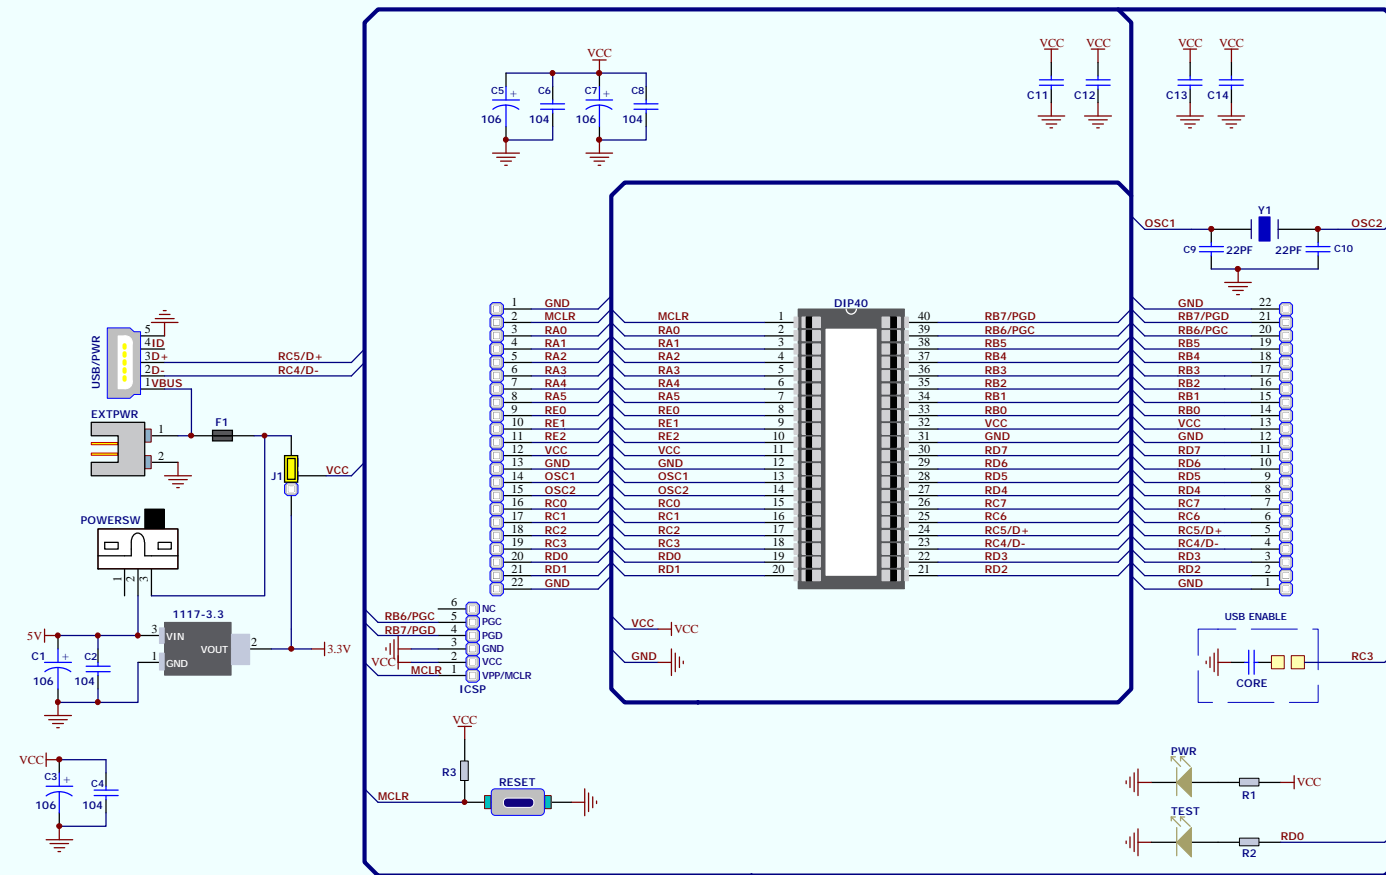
VCC
C5 106
C6 104
C7 106
C8 104

VCC VCC
C11 C12
VCC VCC
C13 C14

OSC1
Y1
OSC2
C9 22PF
22PF C10

5
4ID
3D+
2D-
1VBUS
USB/PWR
RC5/D+
RC4/D-

EXTPWR
1
2
F1
J1
VCC

POWERSW
1 2 3

1117-3.3
3 VIN
1 GND
VOUT
2
3.3V
5V
C1 106
C2 104

VCC
C3 106
C4 104

| | | | | | |
|---|---|---|---|---|---|
| 1 | GND | | | | |
| 2 | MCLR | MCLR | 1 | | |
| 3 | RA0 | RA0 | 2 | | |
| 4 | RA1 | RA1 | 3 | | |
| 5 | RA2 | RA2 | 4 | | |
| 6 | RA3 | RA3 | 5 | | |
| 7 | RA4 | RA4 | 6 | | |
| 8 | RA5 | RA5 | 7 | | |
| 9 | RE0 | RE0 | 8 | | |
| 10 | RE1 | RE1 | 9 | | |
| 11 | RE2 | RE2 | 10 | | |
| 12 | VCC | VCC | 11 | | |
| 13 | GND | GND | 12 | | |
| 14 | OSC1 | OSC1 | 13 | | |
| 15 | OSC2 | OSC2 | 14 | | |
| 16 | RC0 | RC0 | 15 | | |
| 17 | RC1 | RC1 | 16 | | |
| 18 | RC2 | RC2 | 17 | | |
| 19 | RC3 | RC3 | 18 | | |
| 20 | RD0 | RD0 | 19 | | |
| 21 | RD1 | RD1 | 20 | | |
| 22 | GND | | | | |

DIP40

| | | | |
|---|---|---|---|
| | | GND | 22 |
| 40 | RB7/PGD | RB7/PGD | 21 |
| 39 | RB6/PGC | RB6/PGC | 20 |
| 38 | RB5 | RB5 | 19 |
| 37 | RB4 | RB4 | 18 |
| 36 | RB3 | RB3 | 17 |
| 35 | RB2 | RB2 | 16 |
| 34 | RB1 | RB1 | 15 |
| 33 | RB0 | RB0 | 14 |
| 32 | VCC | VCC | 13 |
| 31 | GND | GND | 12 |
| 30 | RD7 | RD7 | 11 |
| 29 | RD6 | RD6 | 10 |
| 28 | RD5 | RD5 | 9 |
| 27 | RD4 | RD4 | 8 |
| 26 | RC7 | RC7 | 7 |
| 25 | RC6 | RC6 | 6 |
| 24 | RC5/D+ | RC5/D+ | 5 |
| 23 | RC4/D- | RC4/D- | 4 |
| 22 | RD3 | RD3 | 3 |
| 21 | RD2 | RD2 | 2 |
| | | GND | 1 |

RB6/PGC 5 PGC
RB7/PGD 4 PGD
6 NC
3 GND
VCC 2 VCC
MCLR 1 VPP/MCLR
ICSP

VCC VCC
GND

USB ENABLE
CORE
RC3

VCC
R3
MCLR
RESET

PWR
R1
VCC
TEST
R2
RD0